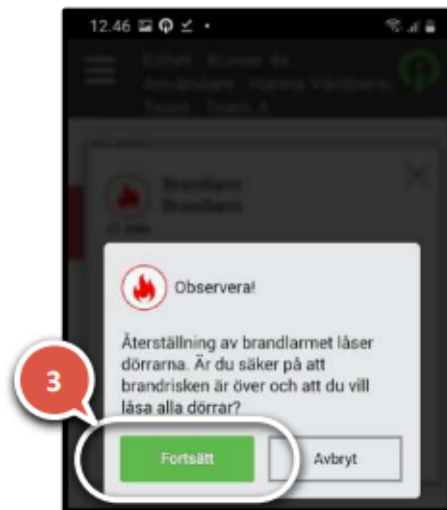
12.46

Enhet Boende 4s Ansvarare Hanna Vårdperso Team Team A

Brandlarm
Brandlarm

Observera!

Återställning av brandlarmet låser dörrarna. Är du säker på att brandrisken är över och att du vill låsa alla dörrar?

3

Fortsätt

Avbryt